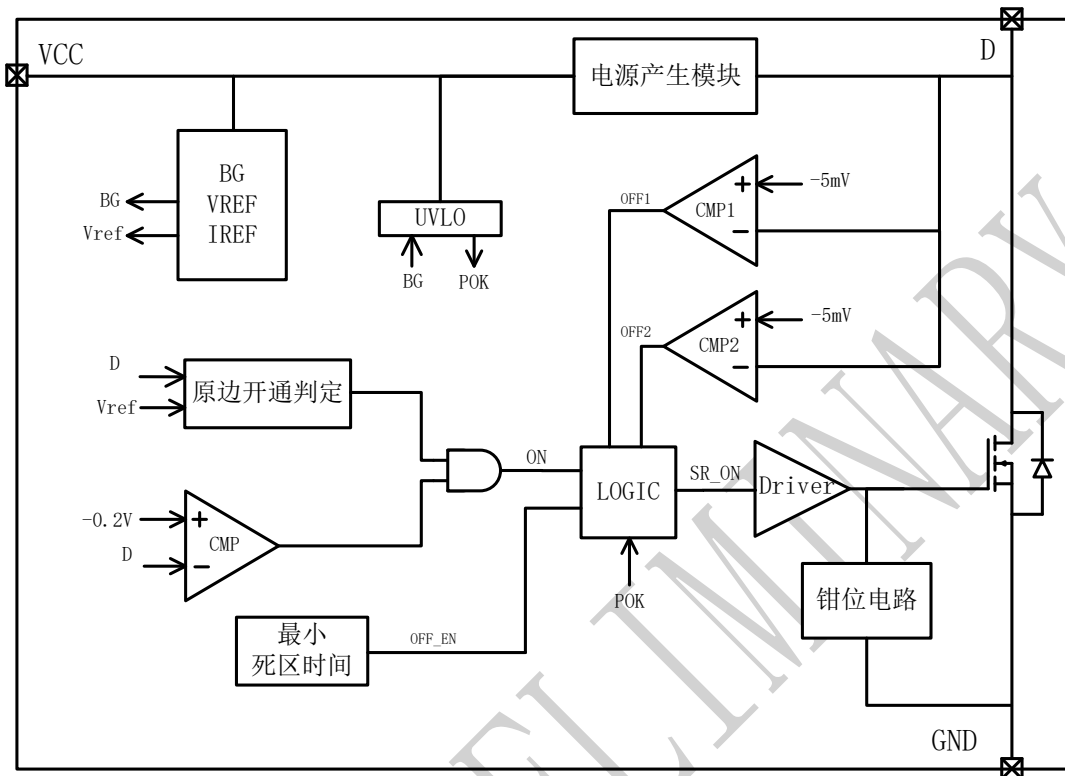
VCC

D

电源产生模块

BG
VREF
IREF

BG

Vref

UVLO

BG

POK

OFF1

CMP1

+

−

−5mV

OFF2

CMP2

+

−

−5mV

D

Vref

原边开通判定

ON

LOGIC

SR_ON

Driver

−0.2V

D

+

−

CMP

POK

钳位电路

最小
死区时间

OFF_EN

GND

PRELIMINARY